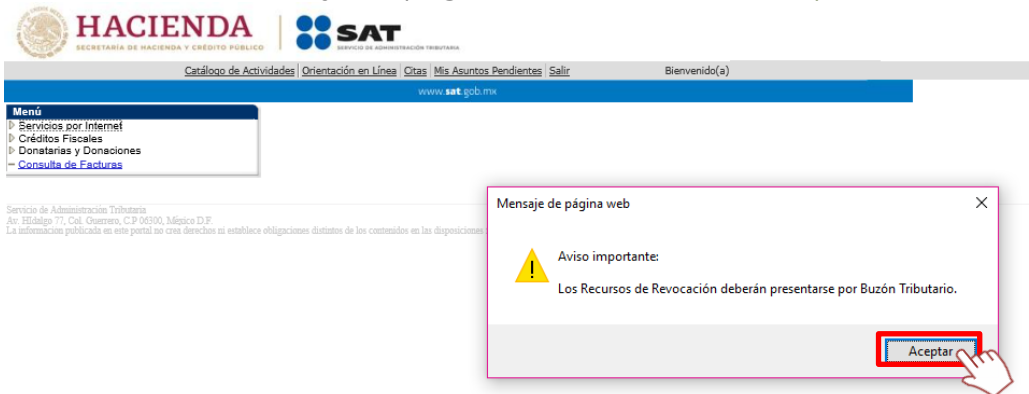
HACIENDA
SECRETARÍA DE HACIENDA Y CRÉDITO PÚBLICO

SAT
SERVICIO DE ADMINISTRACIÓN TRIBUTARIA

Catálogo de Actividades | Orientación en Línea | Citas | Mis Asuntos Pendientes | Salir

Bienvenido(a)

www.sat.gob.mx

Menú
Servicios por Internet
Créditos Fiscales
Donatarias y Donaciones
Consulta de Facturas

Servicio de Administración Tributaria
Av. Hidalgo 77, Col. Guerrero, C.P 06300, México D.F.
La información publicada en este portal no crea derechos ni establece obligaciones distintos de los contenidos en las disposiciones

Mensaje de página web

Aviso importante:

Los Recursos de Revocación deberán presentarse por Buzón Tributario.

Aceptar